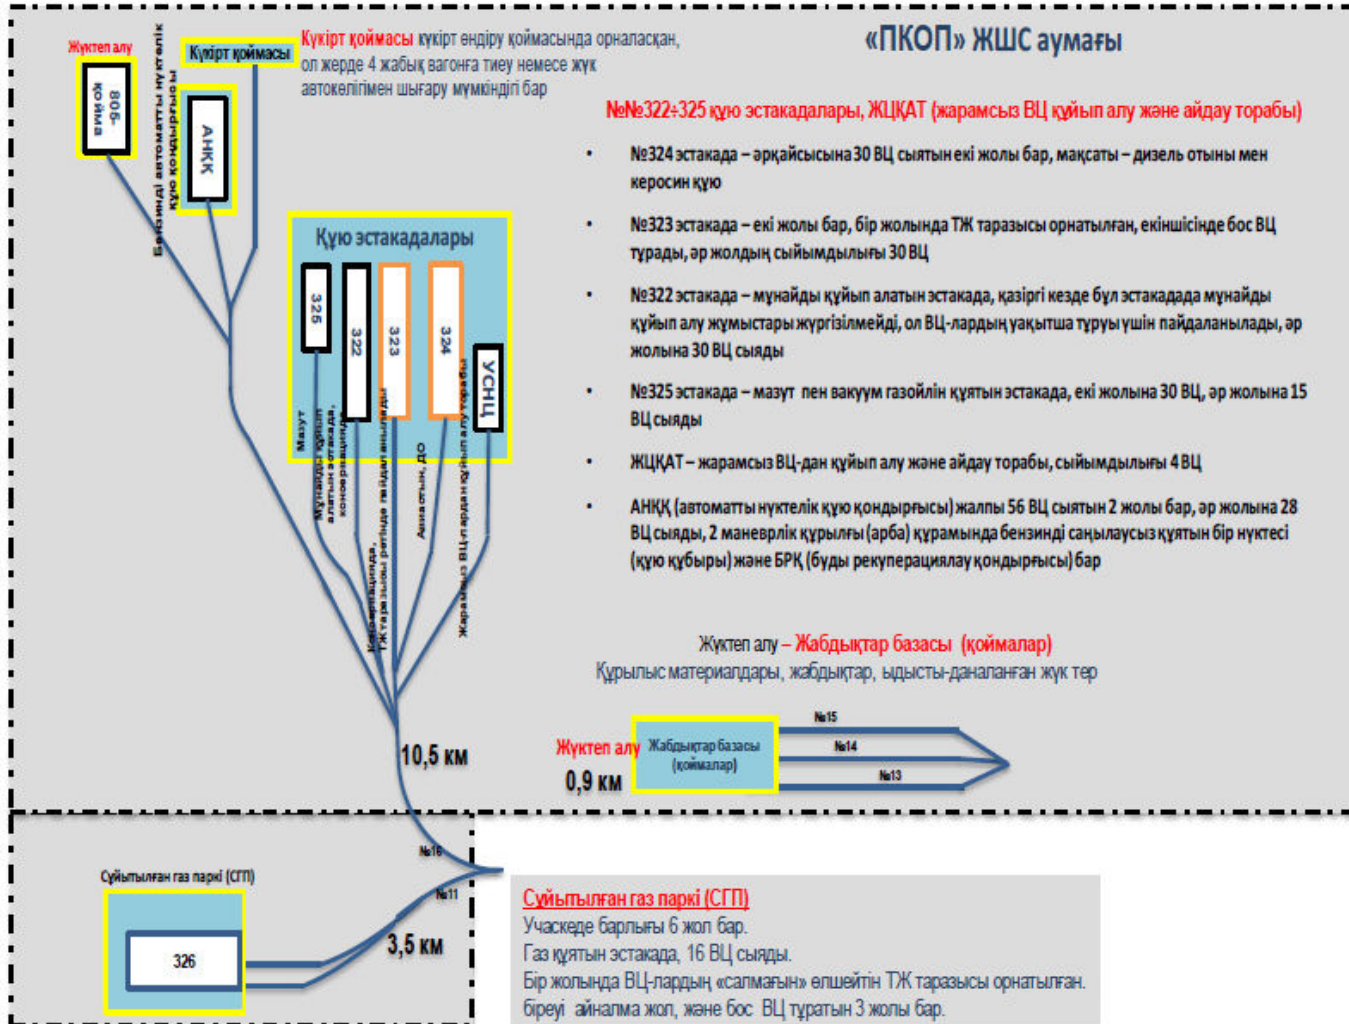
Жүктеп алу

808-қойма

Бензинді автоматты нүктелік құю қондырғысы

Күкірт қоймасы

АНКК

Күкірт қоймасы күкірт өндіру қоймасында орналасқан, ол жерде 4 жабық вагонға тиеу немесе жүк автокөлігімен шығару мүмкіндігі бар

«ПКОП» ЖШС аумағы

№№322÷325 құю эстакадалары, ЖЦҚАТ (жарамсыз ВЦ құйып алу және айдау торабы)

• №324 эстакада – әрқайсысына 30 ВЦ сыятын екі жолы бар, мақсаты – дизель отыны мен керосин құю

• №323 эстакада – екі жолы бар, бір жолында ТЖ тарасысы орнатылған, екіншісінде бос ВЦ тұрады, әр жолдың сыйымдылығы 30 ВЦ

• №322 эстакада – мұнайды құйып алатын эстакада, қазіргі кезде бұл эстакадада мұнайды құйып алу жұмыстары жүргізілмейді, ол ВЦ-лардың уақытша тұруы үшін пайдаланылады, әр жолына 30 ВЦ сыяды

• №325 эстакада – мазут пен вакуум газойлін құятын эстакада, екі жолына 30 ВЦ, әр жолына 15 ВЦ сыяды

• ЖЦҚАТ – жарамсыз ВЦ-дан құйып алу және айдау торабы, сыйымдылығы 4 ВЦ

• АНҚҚ (автоматты нүктелік құю қондырғысы) жалпы 56 ВЦ сыятын 2 жолы бар, әр жолына 28 ВЦ сыяды, 2 маневрлік құрылғы (арба) құрамында бензинді саңылаусыз құятын бір нүктесі (құю құбыры) және БРҚ (буды рекуперациялау қондырғысы) бар

Құю эстакадалары

325

322

323

324

УСНЦ

Мазут

Мұнайды құйып алатын эстакада, қоңырау

Керосин, дизель, ТЖ тарасы

Авиа отын, ДО

Жарамсыз ВЦ-лардан құйып алу торабы

Жүктеп алу – Жабдықтар базасы (қоймалар)

Құрылыс материалдары, жабдықтар, ыдысты-даналанған жүк тер

10,5 км

Жүктеп алу

0,9 км

Жабдықтар базасы (қоймалар)

№15

№14

№13

№16

№11

Сұйытылған газ паркі (СГП)

326

3,5 км

Сұйытылған газ паркі (СГП)
Учаскеде барлығы 6 жол бар.
Газ құятын эстакада, 16 ВЦ сыяды.
Бір жолында ВЦ-лардың «салмағын» өлшейтін ТЖ тарасысы орнатылған.
біреуі айналма жол, және бос ВЦ тұратын 3 жолы бар.